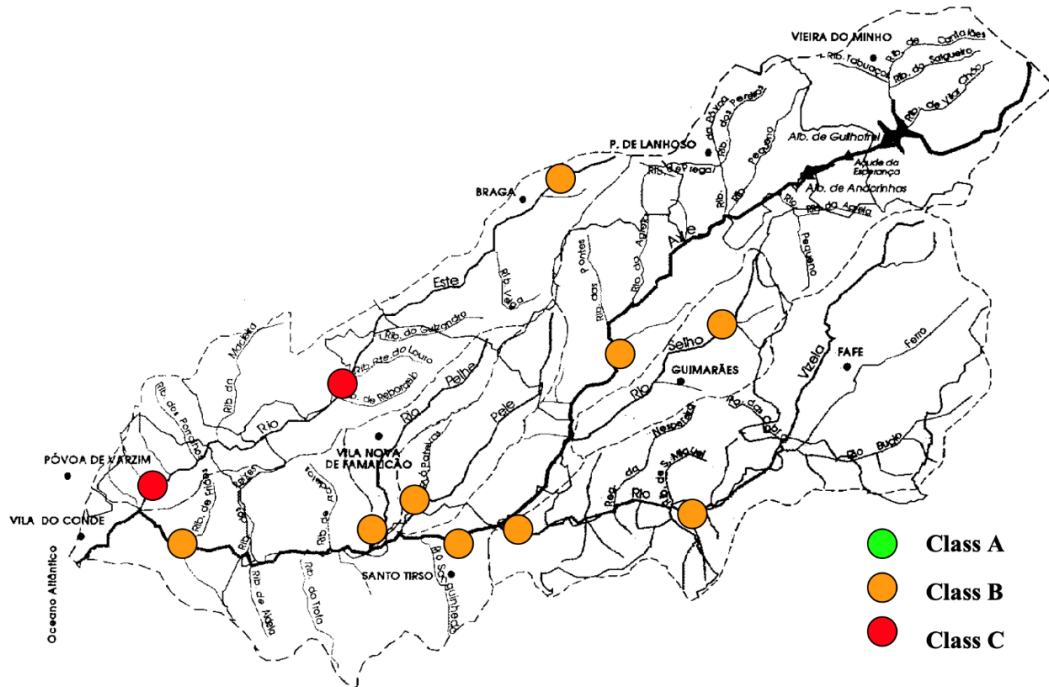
VIEIRA DO MINHO
Rib. de Cantelães
Rib. Tabuaças
Rib. do Salgueiro
Rio de Vilar Chão
P. DE LANHOSO
Rib. da Póvoa
Rib. dos Penedos
Alb. de Guilhofrei
Açude da Esperança
Alb. de Andorinhas
Rib. da Agrela
BRAGA
Rib. de Veiga
Pequeno
Ave
Este
Rib. Veiga
Pontes
Rib. das
Rio da Agra
Pequeno
Rib. do Guizandre
Rib. Rte do Louro
Rib. de Reborõeb
Rib. da Marinha
Rib. da
Selho
FAFE
Vizela
Ferro
Pelhe
GUIMARÃES
Rio
Rib. dos Porcinhos
Rio
Rio
Pele
Rib. da Ribeira
PÓVOA DE VARZIM
VILA NOVA DE FAMALICÃO
Rio Pelhe
Neiva
Rib. de Celeirós
Este
Rib. de
Rib. da
Rib. de S. Miguel
Bugio
VILA DO CONDE
Rio
Oceano Atlântico
Rib. de
Rib. da Trofa
Rib. S.
SANTO TIRSO
Rio de Matela
Class A
Class B
Class C